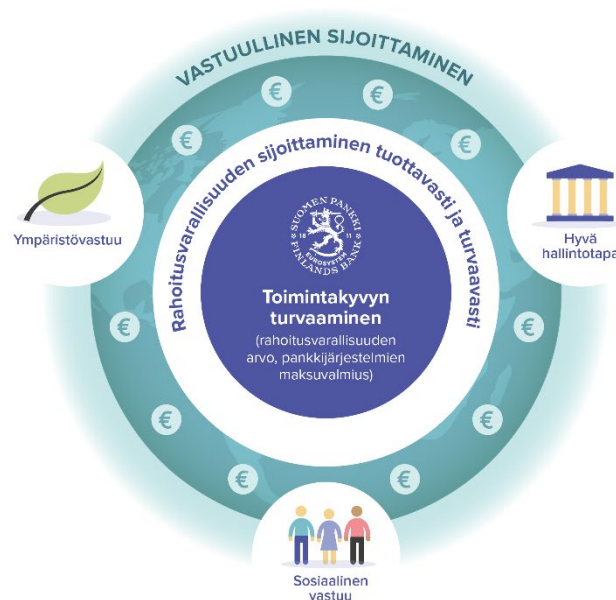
VASTUULLINEN SIJOITTAMINEN

Rahoitusvarallisuuden sijoittaminen tuottavasti ja turvaavasti

SUOMEN PANKKI FINLANDS BANK EUROSYSTEEMI EUROSYSTEMET

Toimintakyvyn turvaaminen
(rahoitusvarallisuuden arvo, pankkijärjestelmien maksuvalmius)

Ympäristövastuu

Hyvä hallintotapa

Sosiaalinen vastuu

€ € € € € € € € € € € € € €